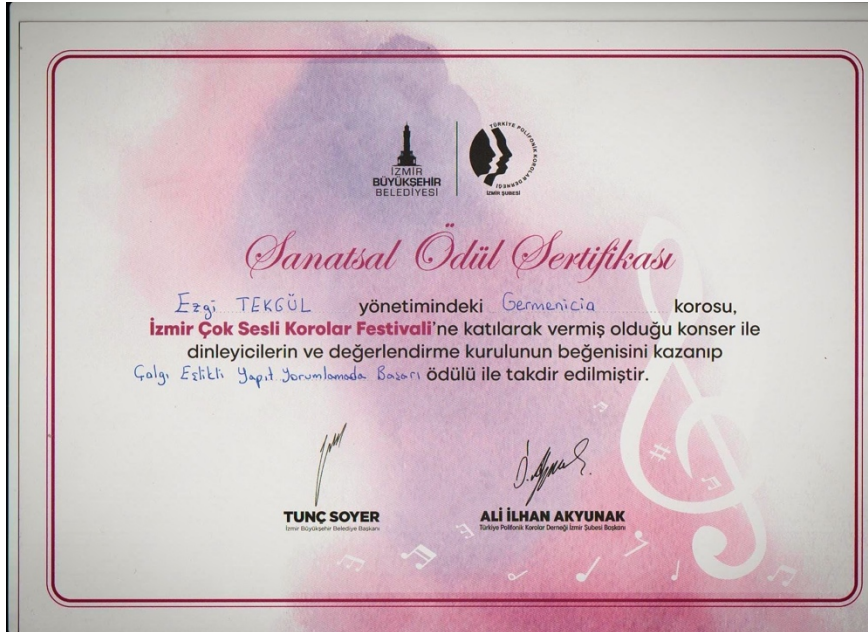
İZMİR BÜYÜKŞEHİR BELEDİYESİ

TÜRKİYE POLİFONİK KOROLAR DERNEĞİ
İzmir Şubesi

Sanatsal Ödül Sertifikası

Ezgi TEKGÜL yönetimindeki Germenicia korosu, İzmir Çok Sesli Korolar Festivali'ne katılarak vermiş olduğu konser ile dinleyicilerin ve değerlendirme kurulunun beğenisini kazanıp Çalgı Eşlikli Yapıt Yorumlamada Başarı ödülü ile takdir edilmiştir.

TUNÇ SOYER
İzmir Büyükşehir Belediye Başkanı

ALİ İLHAN AKYUNAK
Türkiye Polifonik Korolar Derneği İzmir Şubesi Başkanı